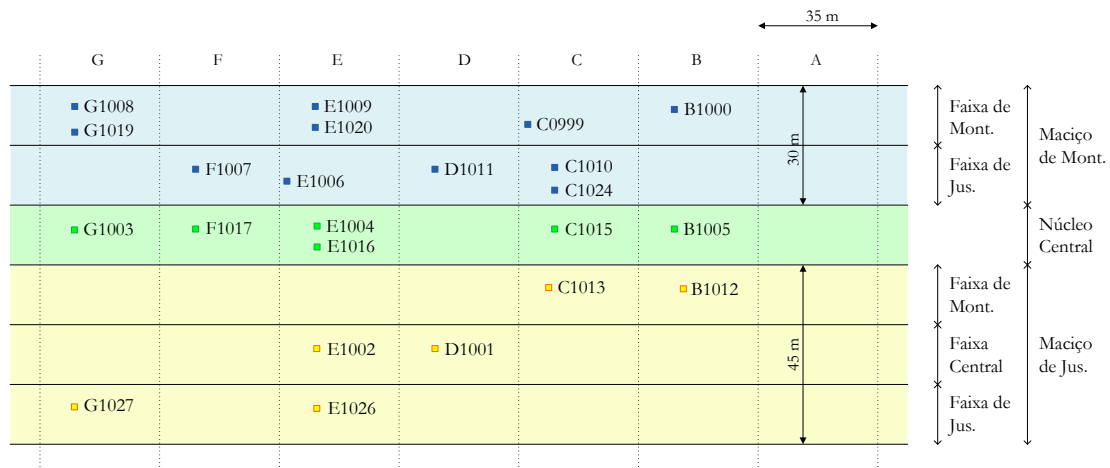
35 m

G F E D C B A

G1008
G1019
E1009
E1020
C0999
B1000
F1007
E1006
D1011
C1010
C1024
30 m
G1003
F1017
E1004
E1016
C1015
B1005
C1013
B1012
E1002
D1001
45 m
G1027
E1026

Faixa de Mont.
Faixa de Jus.
Maciço de Mont.
Núcleo Central
Faixa de Mont.
Faixa Central
Faixa de Jus.
Maciço de Jus.